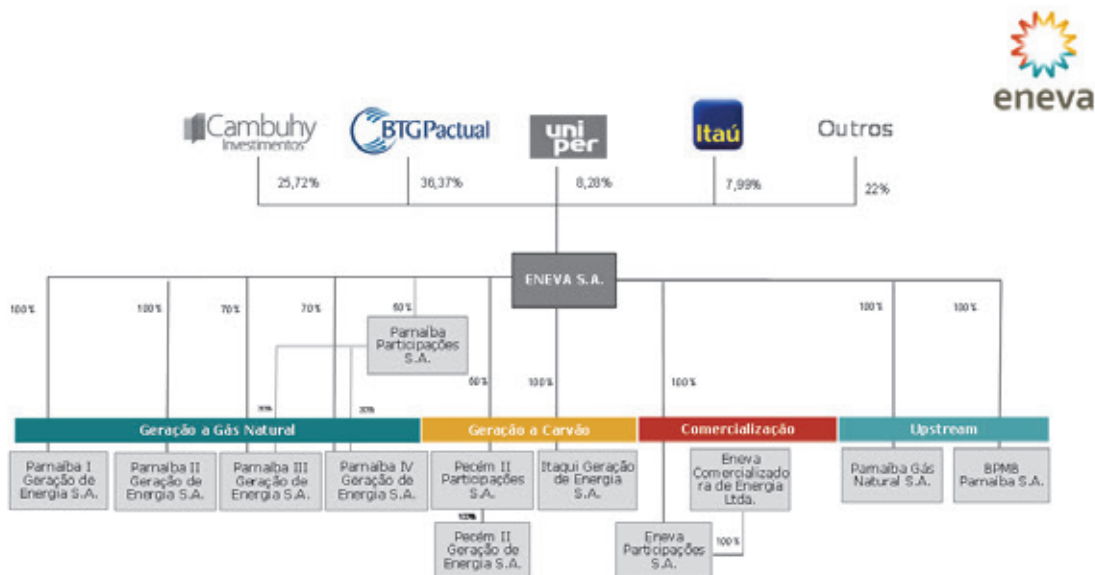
eneva

Cambuhy Investimentos

BTG Pactual

uni per

Itaú

Outros

25,72%

36,37%

8,28%

7,99%

22%

ENEVA S.A.

100%

100%

70%

70%

50%

Parnaíba Participações S.A.

30%

30%

50%

100%

100%

100%

100%

Geração a Gás Natural

Geração a Carvão

Comercialização

Upstream

Parnaíba I Geração de Energia S.A.

Parnaíba II Geração de Energia S.A.

Parnaíba III Geração de Energia S.A.

Parnaíba IV Geração de Energia S.A.

Pecém II Participações S.A.

Itaqui Geração de Energia S.A.

Eneva Comercializadora de Energia Ltda.

Parnaíba Gás Natural S.A.

BPMB Parnaíba S.A.

100%

Pecém II Geração de Energia S.A.

100%

Eneva Participações S.A.